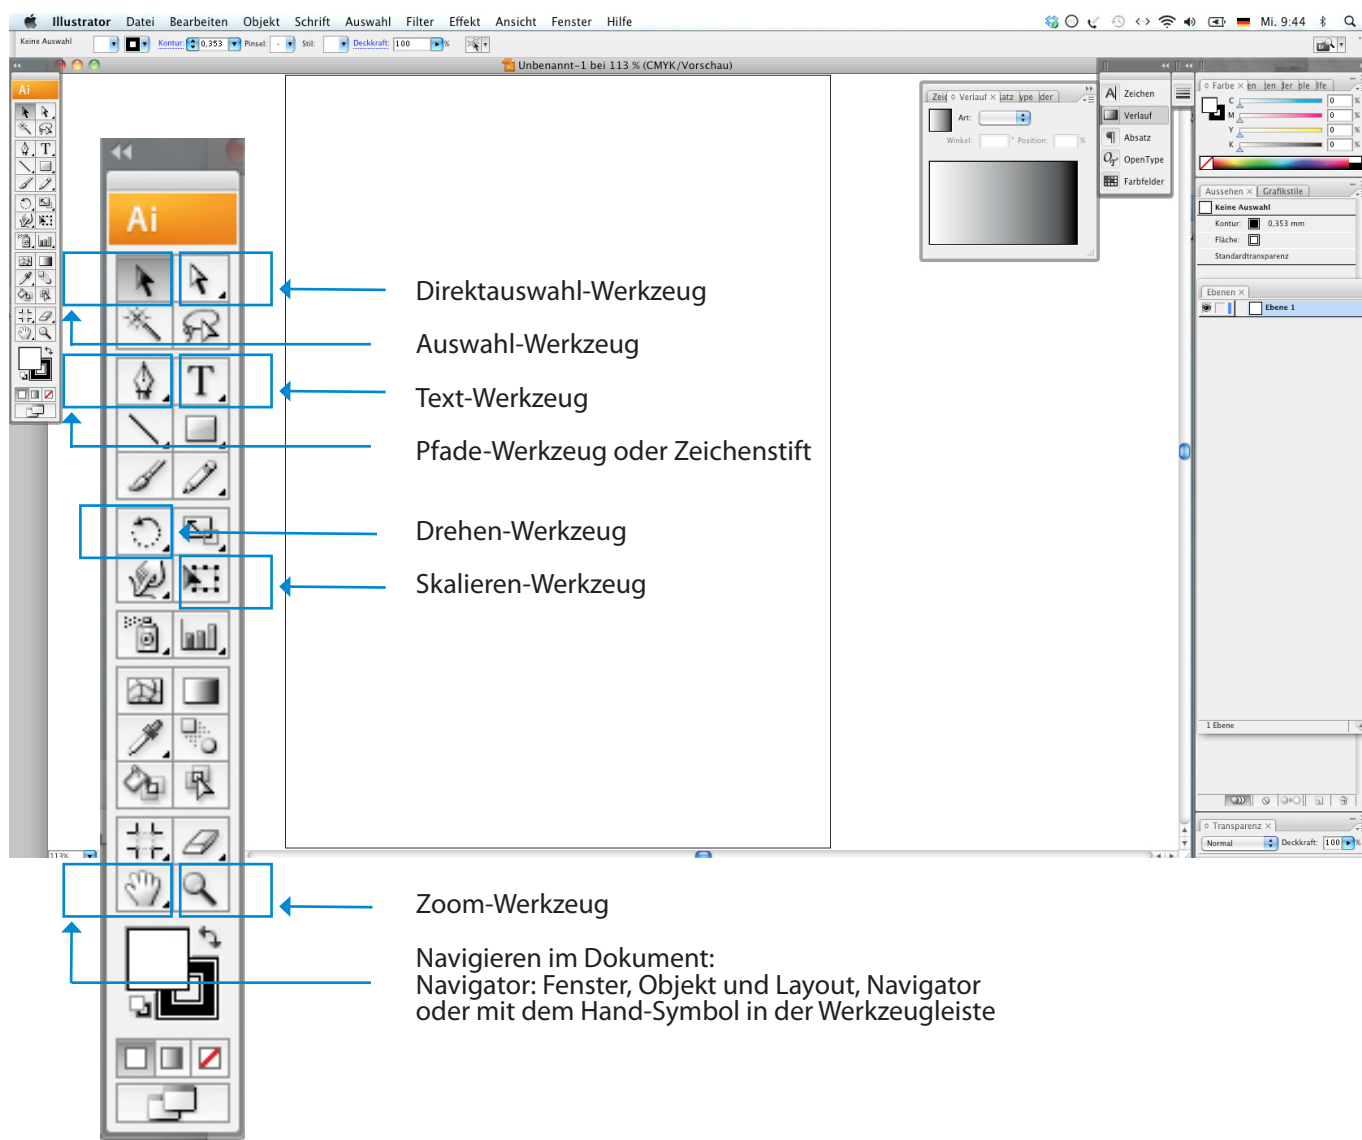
Illustrator Datei Bearbeiten Objekt Schrift Auswahl Filter Effekt Ansicht Fenster Hilfe

Mi. 9:44

Keine Auswahl Kontur: 0,353 Pinsel: Stil: Deckkraft: 100 %

Unbenannt-1 bei 113 % (CMYK/Vorschau)

Ai

Verlauf

Art:

Winkel: Position: %

Zeichen

Verlauf

Absatz

OpenType

Farbfelder

Farbe

C 0 %

M 0 %

Y 0 %

K 0 %

Aussehen Grafikstile

Keine Auswahl

Kontur: 0,353 mm

Fläche:

Standardtransparenz

Ebenen

Ebene 1

1 Ebene

Transparenz

Normal Deckkraft: 100 %

113%

Ai

Direktauswahl-Werkzeug

Auswahl-Werkzeug

Text-Werkzeug

Pfade-Werkzeug oder Zeichenstift

Drehen-Werkzeug

Skalieren-Werkzeug

Zoom-Werkzeug

Navigieren im Dokument:
Navigator: Fenster, Objekt und Layout, Navigator oder mit dem Hand-Symbol in der Werkzeugleiste